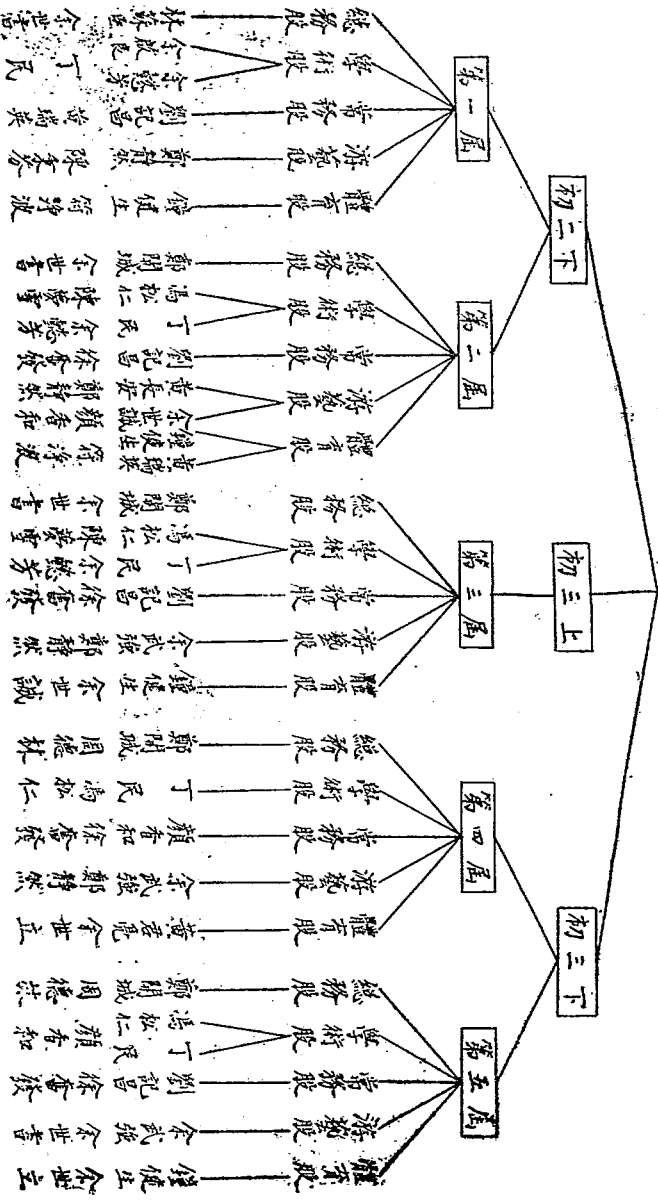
初二下

第一屆
總務股　學術股　常務股　游藝股　體育股

初二下

第二屆
總務股　學術股　常務股　游藝股　體育股
鄭明誠　馮松仁　丁民　劉記昌　黃長安　余世誠　鍾健生
余世青　陳紫雲　余毓芬　徐奮發　鄭靜然　賴杏和　簡浮波

初三上

第三屆
總務股　學術股　常務股　游藝股　體育股
鄭明誠　馮松仁　丁民　劉記昌　余武強　鍾健生
余世青　陳紫雲　余毓芬　徐奮發　鄭靜然　余世誠

第四屆
總務股　學術股　常務股　游藝股　體育股
鄭明誠　丁民　賴杏和　余武強　黃君亮
周德林　馮松仁　徐奮發　鄭靜然　余世立

初三下

第五屆
總務股　學術股　常務股　游藝股　體育股
鄭明誠　馮松仁　丁民　劉記昌　余武強　鍾健生
周德林　賴杏和　徐奮發　余世青　余世立